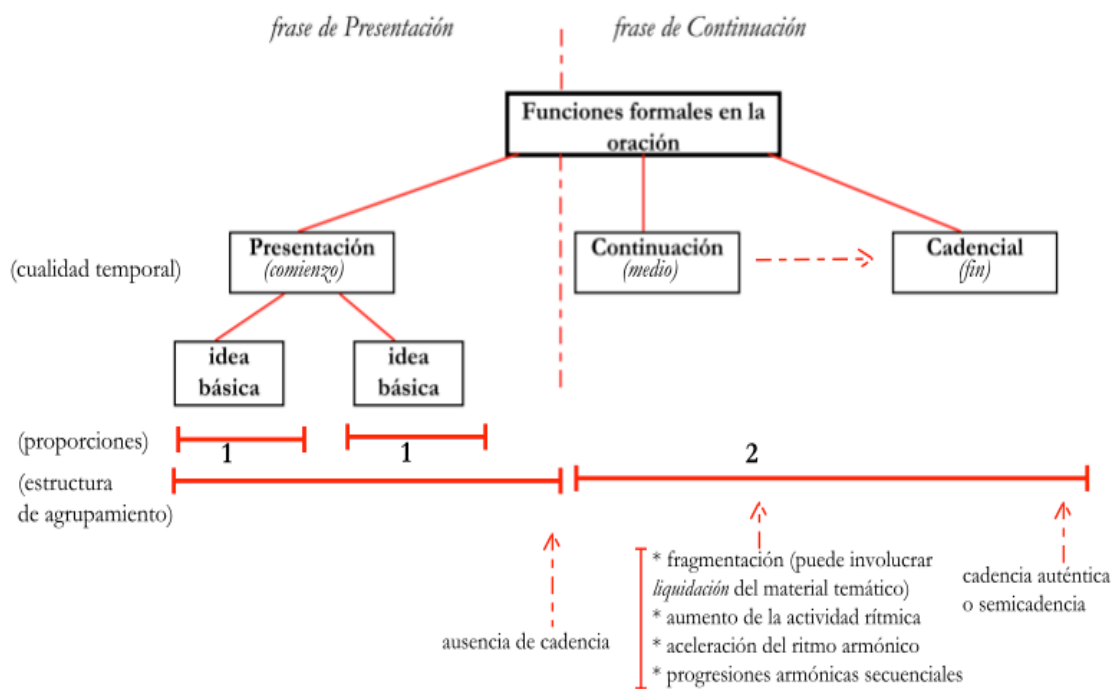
frase de Presentación

frase de Continuación

Funciones formales en la oración

(cualidad temporal)

Presentación
(comienzo)

Continuación
(medio)

Cadencial
(fin)

idea básica

idea básica

(proporciones)

1

1

2

(estructura de agrupamiento)

ausencia de cadencia

* fragmentación (puede involucrar liquidación del material temático)
* aumento de la actividad rítmica
* aceleración del ritmo armónico
* progresiones armónicas secuenciales

cadencia auténtica o semicadencia